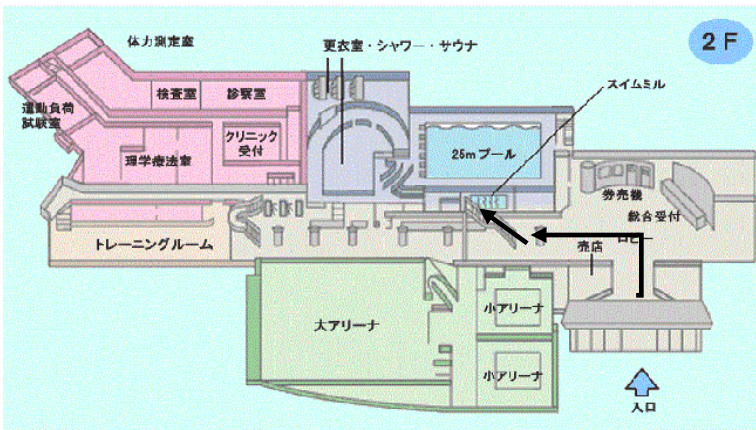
2F

体力測定室

運動負荷試験室

検査室

診察室

クリニック受付

理学療法室

更衣室・シャワー・サウナ

25mプール

スイムミル

券売機

総合受付

ロビー

売店

トレーニングルーム

大アリーナ

小アリーナ

小アリーナ

入口